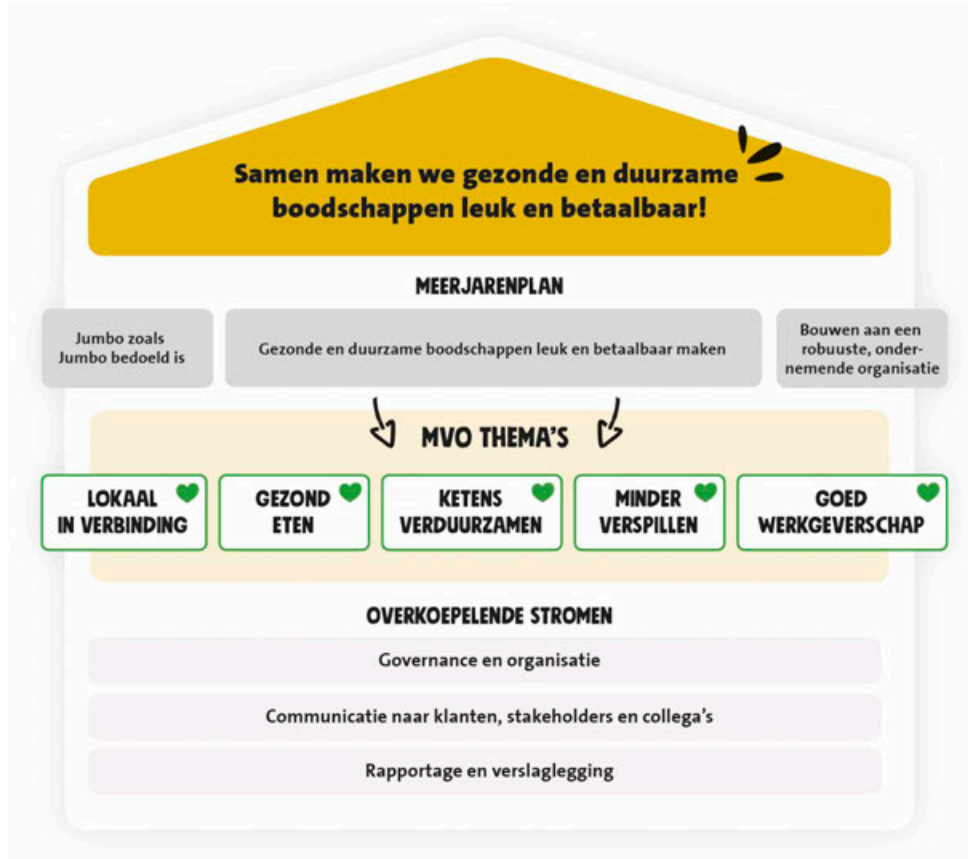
Samen maken we gezonde en duurzame boodschappen leuk en betaalbaar!

MEERJARENPLAN

Jumbo zoals Jumbo bedoeld is

Gezonde en duurzame boodschappen leuk en betaalbaar maken

Bouwen aan een robuuste, ondernemende organisatie

MVO THEMA'S

LOKAAL IN VERBINDING

GEZOND ETEN

KETENS VERDUURZAMEN

MINDER VERSPILLEN

GOED WERKGEVERSCHAP

OVERKOEPELENDE STROMEN

Governance en organisatie

Communicatie naar klanten, stakeholders en collega's

Rapportage en verslaglegging